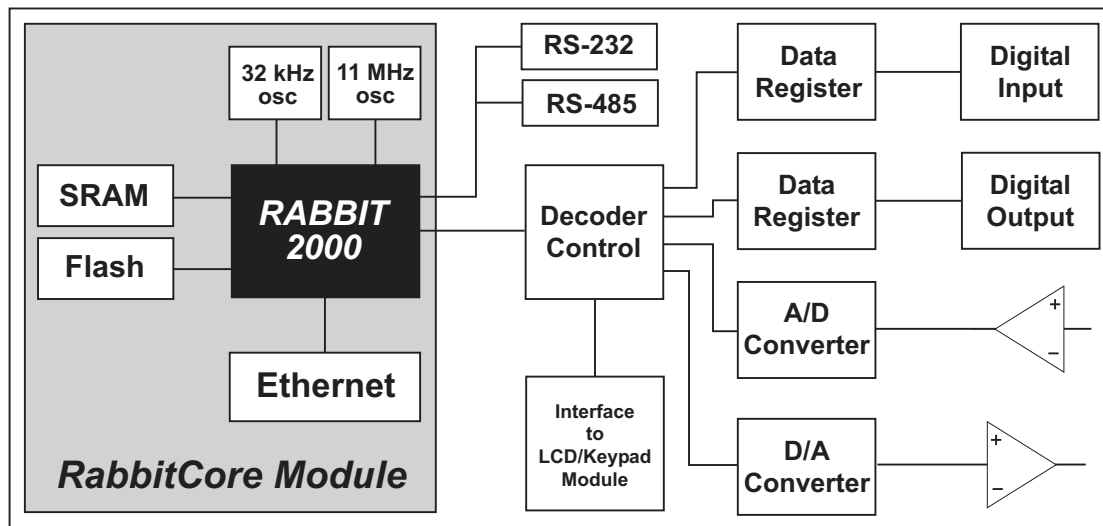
32 kHz osc

11 MHz osc

RS-232

RS-485

Data Register

Digital Input

SRAM

RABBIT 2000

Decoder Control

Data Register

Digital Output

Flash

A/D Converter

+

–

Ethernet

Interface to LCD/Keypad Module

D/A Converter

+

–

RabbitCore Module